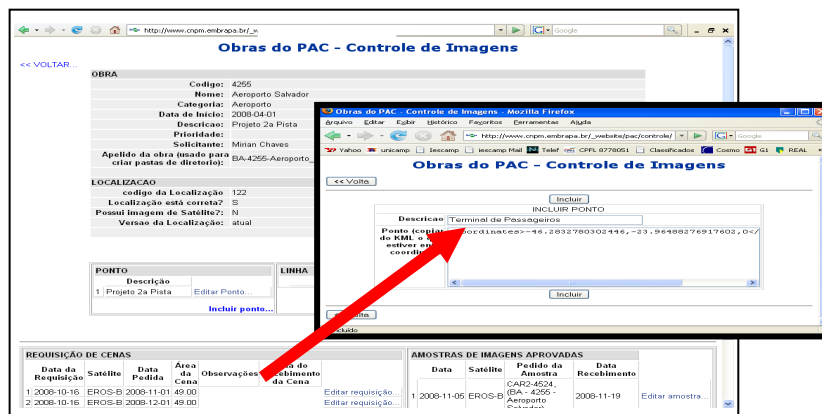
http://www.cnpm.embrapa.br/_w

Google

Obras do PAC - Controle de Imagens

<< VOLTAR...

OBRA

Codigo: 4255
Nome: Aeroporto Salvador
Categoria: Aeroporto
Data de Inicio: 2008-04-01
Descricao: Projeto 2a Pista
Prioridade:
Solicitante: Mirian Chaves
Apelido da obra (usado para criar pastas de diretorio): BA-4255-Aeroporto_

LOCALIZACAO

codigo da Localização: 122
Localização está correta?: S
Possui imagem de Satélite?: N
Versao da Localização: atual

PONTO

| | Descrição | |
|---|---|---|
| 1 | Projeto 2a Pista | Editar Ponto... |

Incluir ponto...

LINHA

Obras do PAC - Controle de Imagens - Mozilla Firefox

Arquivo Editar Exibir Histórico Favoritos Ferramentas Ajuda

http://www.cnpm.embrapa.br/_website/pac/controle/

Google

Yahoo unicamp iescamp iescamp Mail Telef CPFL 8778051 Classificados Cosmo G1 REAL

Obras do PAC - Controle de Imagens

<< Volta

Incluir

INCLUIR PONTO

Descricao Terminal de Passageiros

Ponto (copiar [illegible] do KML e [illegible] estiver em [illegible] coordi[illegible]

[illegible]oordinates>-46.2832780302446,-23.9648827691760 2,0</

Incluir

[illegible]lta

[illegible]cluido

REQUISIÇÃO DE CENAS

| | Data da Requisição | Satélite | Data Pedida | Área da Cena | Observações | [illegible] do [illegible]ebimento da Cena | |
|---|---|---|---|---|---|---|---|
| 1 | 2008-10-16 | EROS-B | 2008-11-01 | 49.00 | | | Editar requisição... |
| 2 | 2008-10-16 | EROS-B | 2008-12-01 | 49.00 | | | Editar requisição... |

AMOSTRAS DE IMAGENS APROVADAS

| | Data | Satélite | Pedido da Amostra | Data Recebimento | |
|---|---|---|---|---|---|
| 1 | 2008-11-05 | EROS-B | CAR2-4524, (BA - 4255 - Aeroporto Salvador) | 2008-11-19 | Editar amostra... |